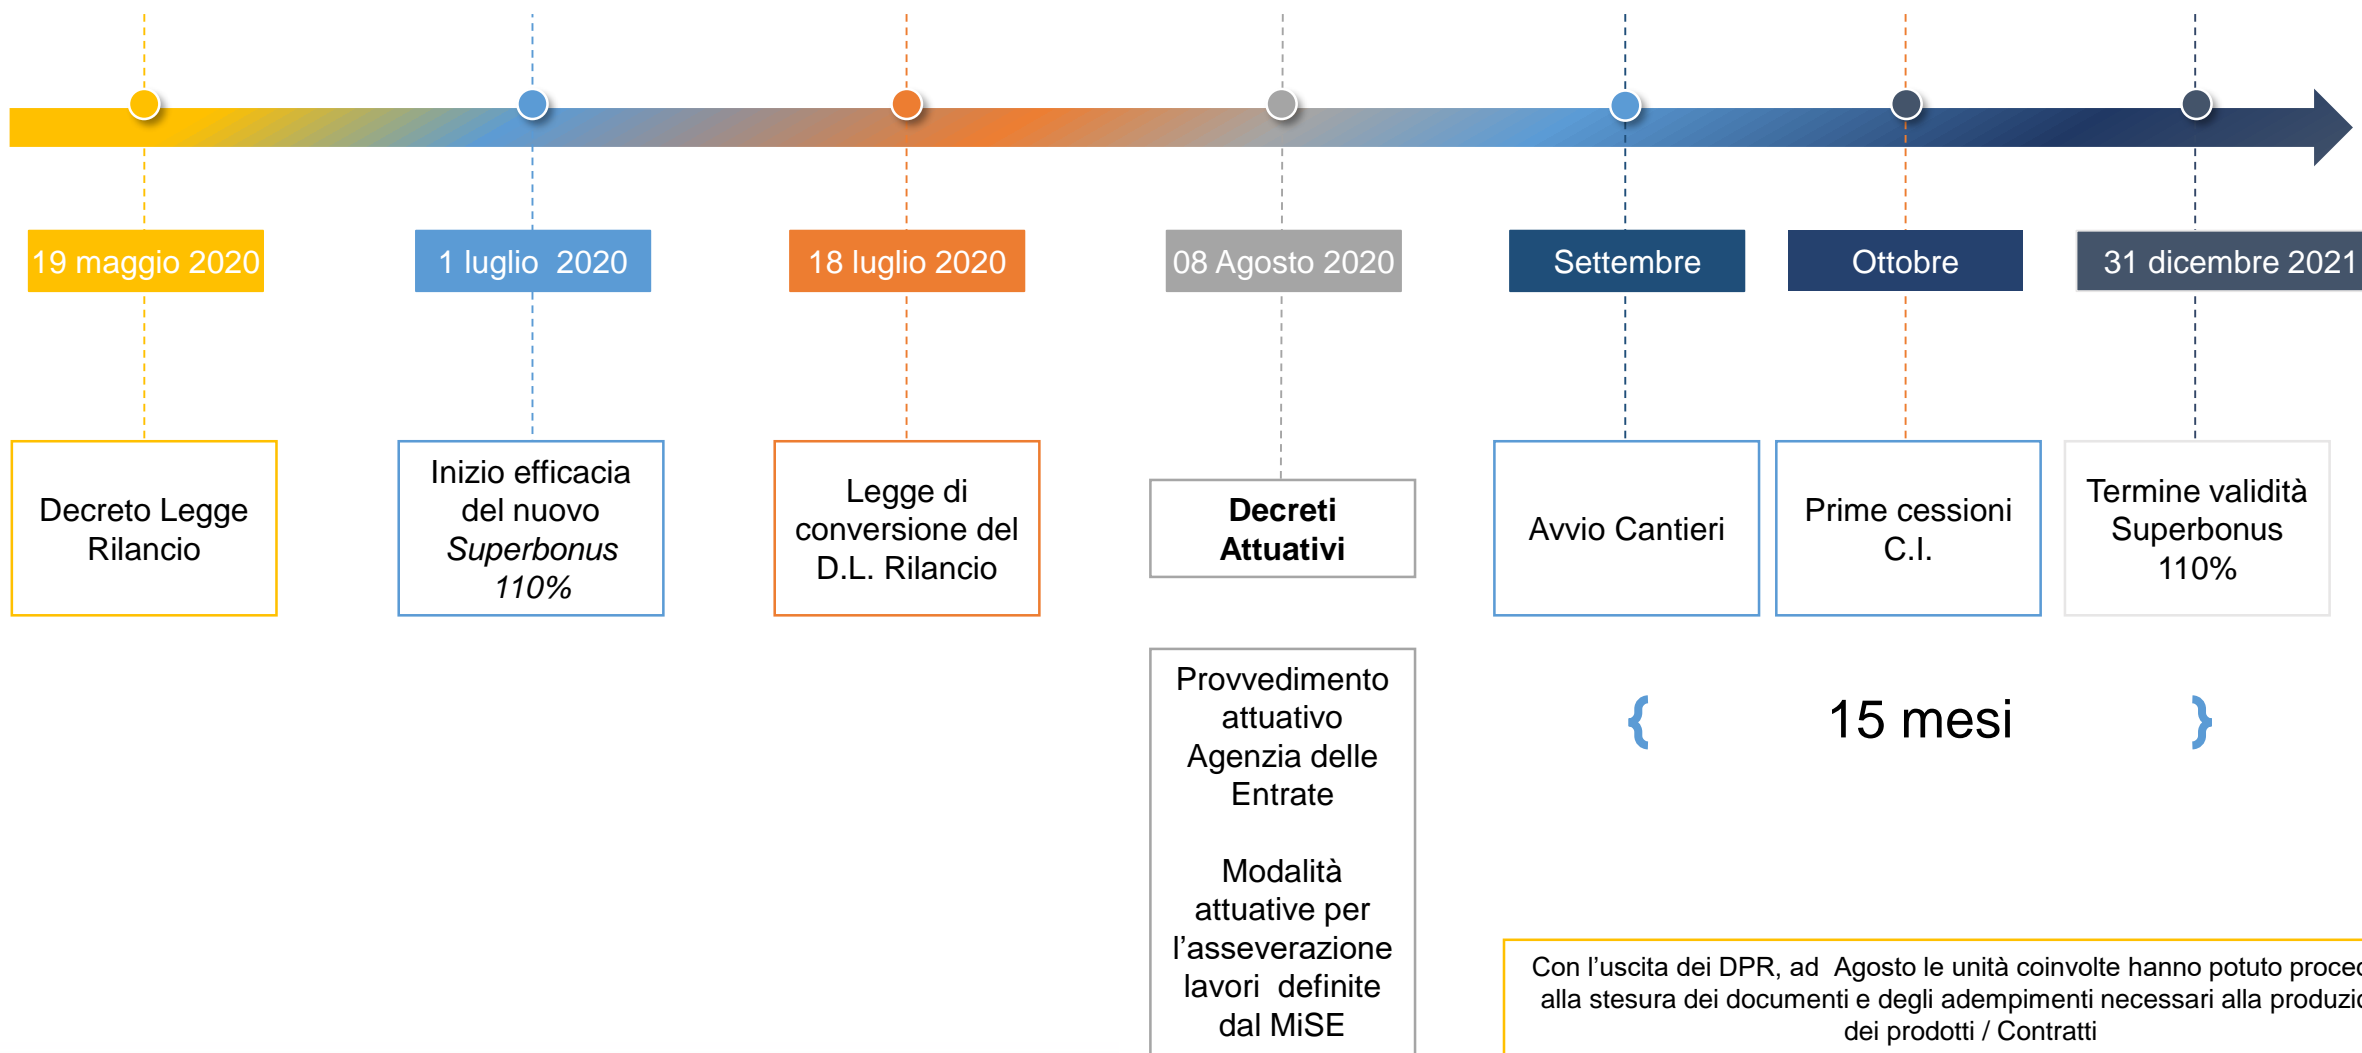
19 maggio 2020

1 luglio 2020

18 luglio 2020

08 Agosto 2020

Settembre

Ottobre

31 dicembre 2021

Decreto Legge Rilancio

Inizio efficacia del nuovo *Superbonus 110%*

Legge di conversione del D.L. Rilancio

**Decreti Attuativi**

Avvio Cantieri

Prime cessioni C.I.

Termine validità Superbonus 110%

Provvedimento attuativo Agenzia delle Entrate

Modalità attuative per l'asseverazione lavori definite dal MiSE

{ 15 mesi }

Con l'uscita dei DPR, ad Agosto le unità coinvolte hanno potuto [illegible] alla stesura dei documenti e degli adempimenti necessari alla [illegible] dei prodotti / Contratti